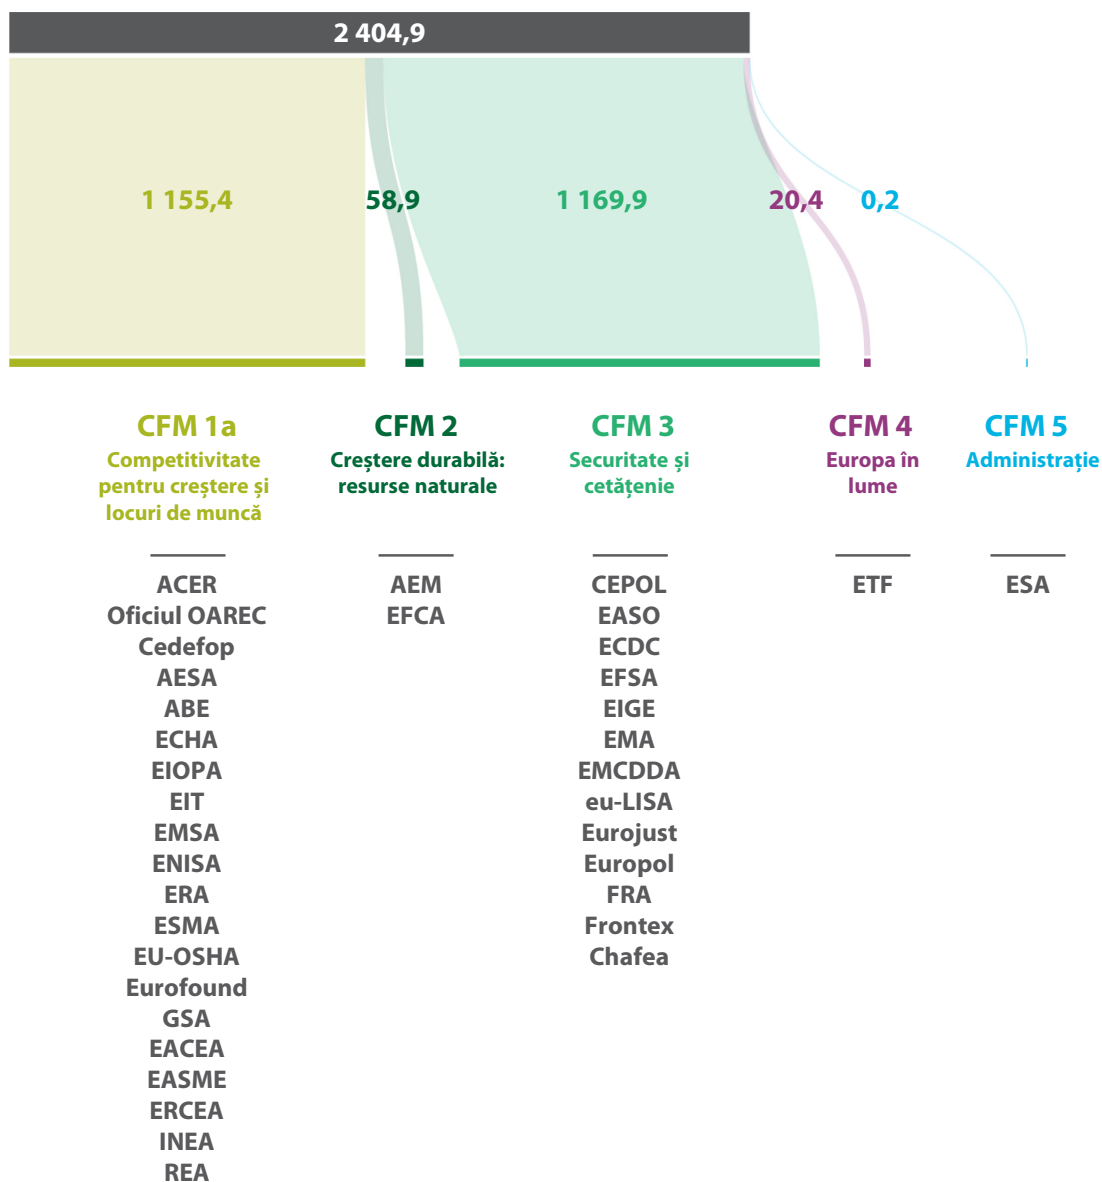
2 404,9

1 155,4

58,9

1 169,9

20,4

0,2

CFM 1a
Competitivitate pentru creștere și locuri de muncă

ACER
Oficiul OAREC
Cedefop
AESA
ABE
ECHA
EIOPA
EIT
EMSA
ENISA
ERA
ESMA
EU-OSHA
Eurofound
GSA
EACEA
EASME
ERCEA
INEA
REA

CFM 2
Creștere durabilă: resurse naturale

AEM
EFCA

CFM 3
Securitate și cetățenie

CEPOL
EASO
ECDC
EFSA
EIGE
EMA
EMCDDA
eu-LISA
Eurojust
Europol
FRA
Frontex
Chafea

CFM 4
Europa în lume

ETF

CFM 5
Administrație

ESA